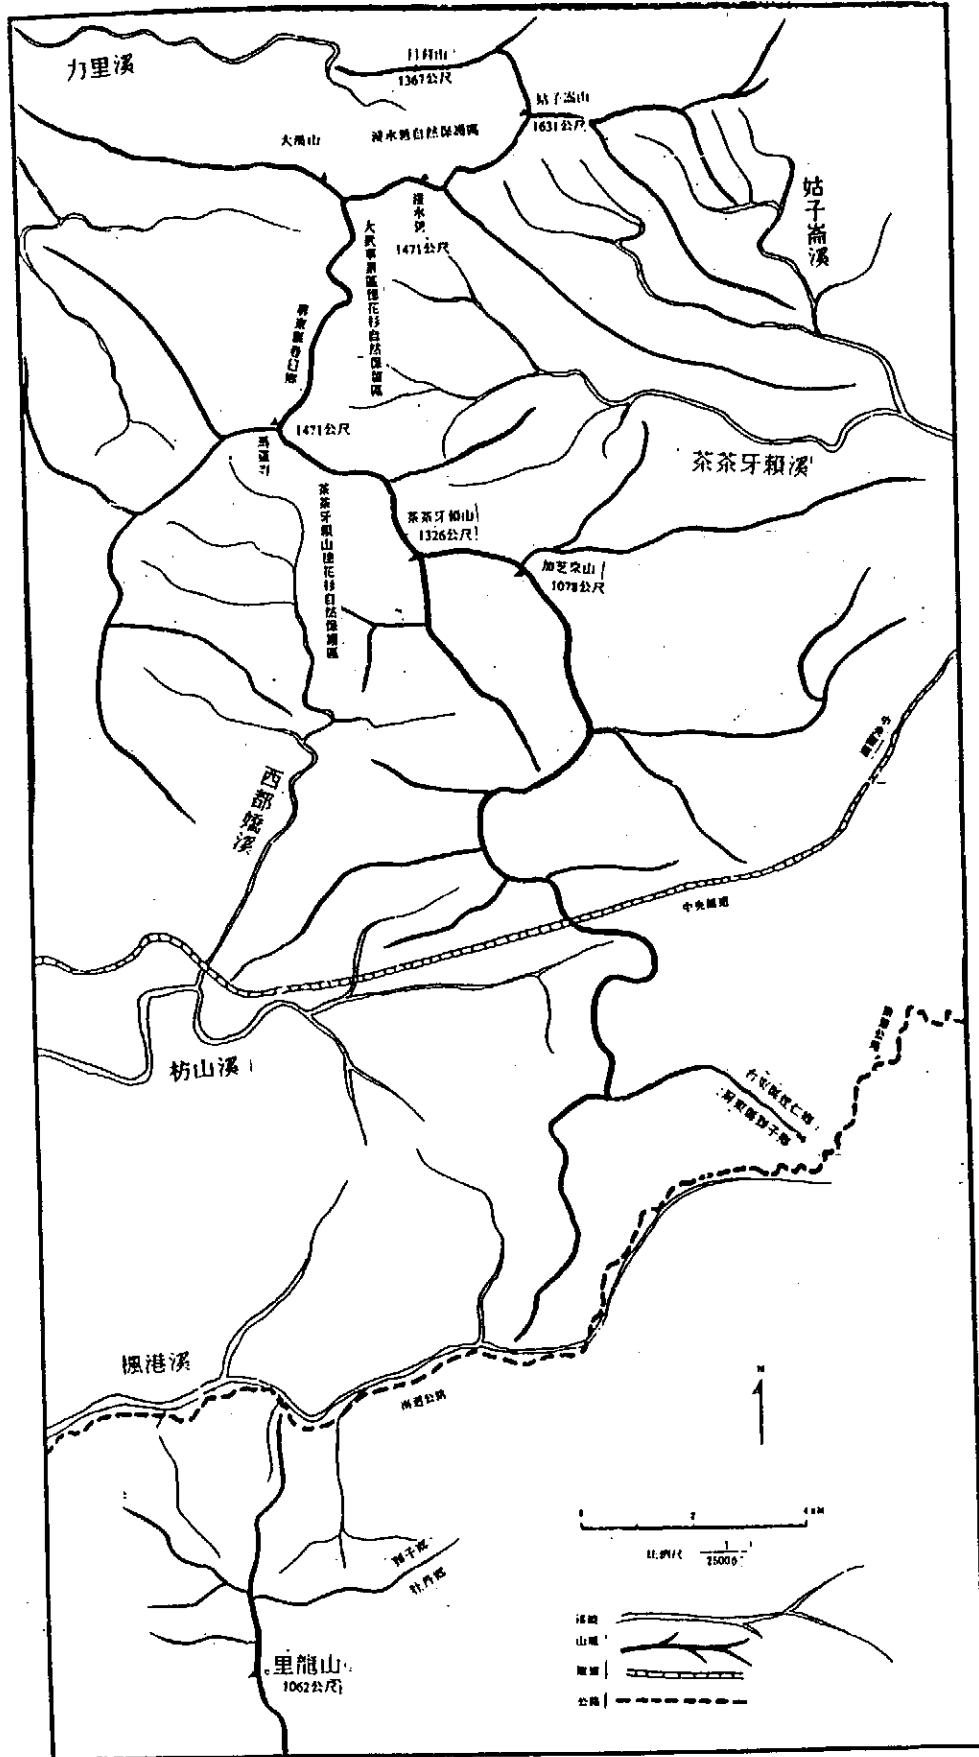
力里溪

日頭山
1367公尺

姑子崙山
1631公尺

大漢山

浸水營自然保護區

浸水營
1471公尺

大武事業區臺灣穗花杉自然保護區

姑子崙溪

雙流森林遊樂區

1471公尺

馬達引

茶茶牙賴溪

茶茶牙賴山臺灣穗花杉自然保護區

茶茶牙賴山
1326公尺

加芝來山
1078公尺

西部溪

中央鐵道

枋山溪

台東縣達仁鄉
屏東縣獅子鄉

南迴公路

楓港溪

南迴公路

獅子鄉

牡丹鄉

里龍山
1062公尺

0 2 4 KM

比例尺 $\frac{1}{25000}$

溪流

山嶺

鐵道

公路

N